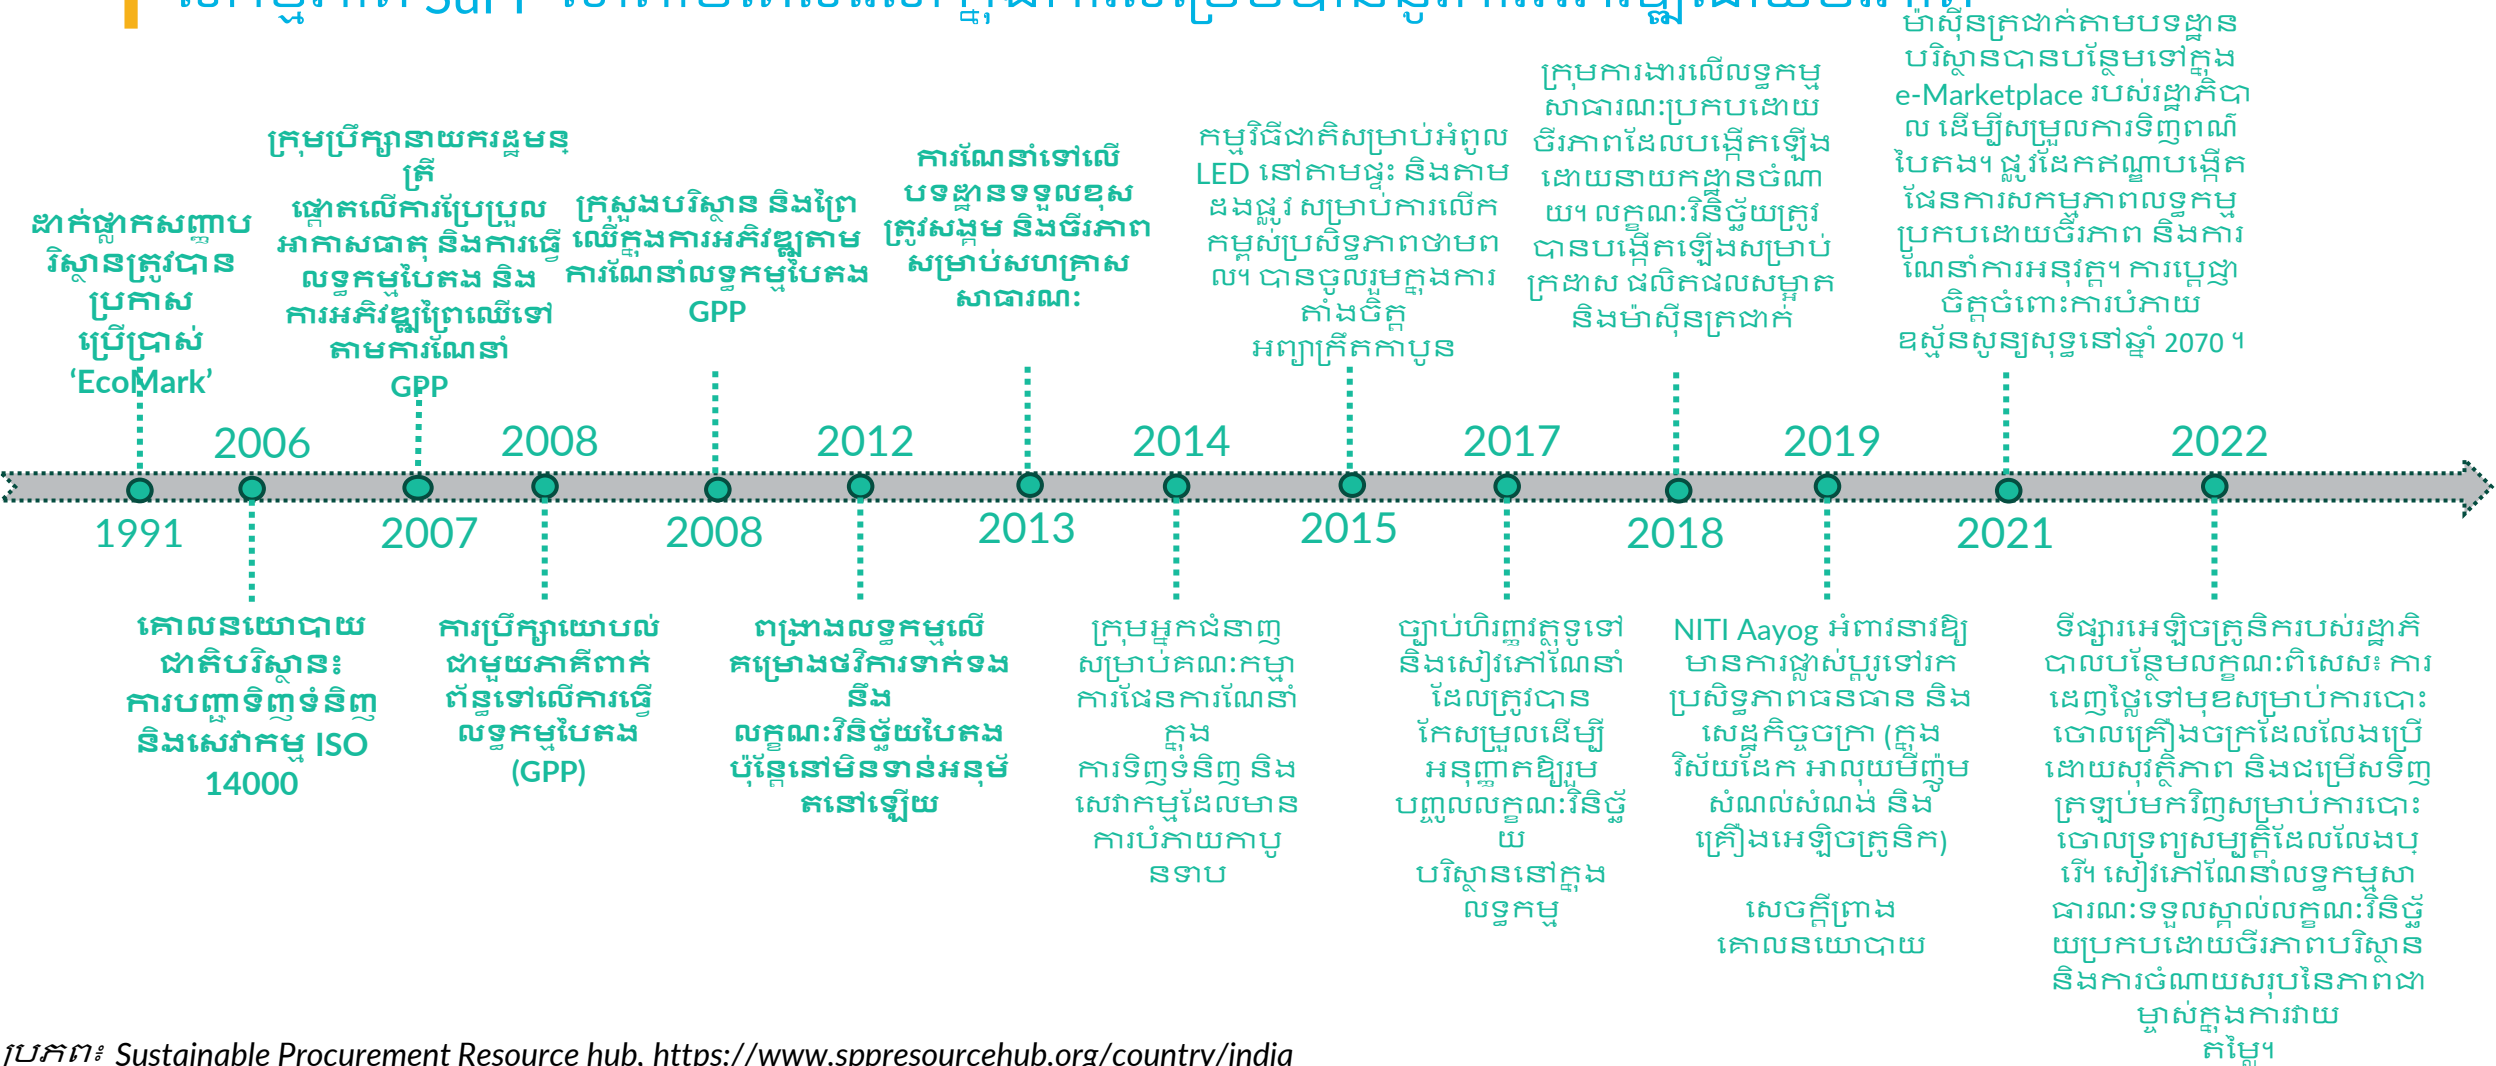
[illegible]

ដាក់ផ្លាកសញ្ញាបរិស្ថានត្រូវបានប្រកាសប្រើប្រាស់ 'EcoMark'

1991

2006

គោលនយោបាយជាតិបរិស្ថាន៖ ការបញ្ជាទិញទំនិញ និងសេវាកម្ម ISO 14000

ក្រុមប្រឹក្សានាយករដ្ឋមន្ត្រី ផ្តោតលើការប្រែប្រួលអាកាសធាតុ និងការធ្វើលទ្ធកម្មបៃតង និងការអភិវឌ្ឍព្រៃឈើទៅតាមការណែនាំ GPP

2007

2008

ការប្រឹក្សាយោបល់ជាមួយភាគីពាក់ព័ន្ធទៅលើការធ្វើលទ្ធកម្មបៃតង (GPP)

ក្រសួងបរិស្ថាន និងព្រៃឈើក្នុងការអភិវឌ្ឍតាមការណែនាំលទ្ធកម្មបៃតង GPP

2008

2012

ពង្រាងលទ្ធកម្មលើគម្រោងថវិការទាក់ទងនឹងលក្ខណៈវិនិច្ឆ័យបៃតង ប៉ុន្តែនៅមិនទាន់អនុម័តនៅឡើយ

ការណែនាំទៅលើបទដ្ឋានទទួលខុសត្រូវសង្គម និងចីរភាពសម្រាប់សហគ្រាសសាធារណៈ

2013

2014

ក្រុមអ្នកជំនាញសម្រាប់គណៈកម្មាការផែនការណែនាំក្នុងការទិញទំនិញ និងសេវាកម្មដែលមានការបំភាយកាបូនទាប

កម្មវិធីជាតិសម្រាប់អំពូល LED នៅតាមផ្ទះ និងតាមដងផ្លូវ សម្រាប់ការលើកកម្ពស់ប្រសិទ្ធភាពថាមពល។ បានចូលរួមក្នុងការតាំងចិត្ត អព្យាក្រឹតកាបូន

2015

2017

ច្បាប់ហិរញ្ញវត្ថុទូទៅ និងសៀវភៅណែនាំដែលត្រូវបានកែសម្រួលដើម្បីអនុញ្ញាតឱ្យរួមបញ្ចូលលក្ខណៈវិនិច្ឆ័យ បរិស្ថាននៅក្នុងលទ្ធកម្ម

ក្រុមការងារលើលទ្ធកម្មសាធារណៈប្រកបដោយចីរភាពដែលបង្កើតឡើងដោយនាយកដ្ឋានចំណាយ។ លក្ខណៈវិនិច្ឆ័យត្រូវបានបង្កើតឡើងសម្រាប់ក្រដាស ផលិតផលសម្អាត និងម៉ាស៊ីនត្រជាក់

2018

2019

NITI Aayog អំពាវនាវឱ្យមានការផ្លាស់ប្តូរទៅរកប្រសិទ្ធភាពធនធាន និងសេដ្ឋកិច្ចចក្រា (ក្នុងវិស័យដែក អាលុយមីញ៉ូម សំណល់សំណង់ និងគ្រឿងអេឡិចត្រូនិក)

សេចក្តីព្រាងគោលនយោបាយ

ម៉ាស៊ីនត្រជាក់តាមបទដ្ឋានបរិស្ថានបានបន្ថែមទៅក្នុង e-Marketplace របស់រដ្ឋាភិបាល ដើម្បីសម្រួលការទិញពណ៌បៃតង។ ផ្លូវដែកតណ្ហាបង្កើតផែនការសកម្មភាពលទ្ធកម្មប្រកបដោយចីរភាព និងការណែនាំការអនុវត្ត។ ការប្តេជ្ញាចិត្តចំពោះការបំភាយឧស្ម័នសូន្យសុទ្ធនៅឆ្នាំ 2070 ។

2021

2022

ទីផ្សារអេឡិចត្រូនិករបស់រដ្ឋាភិបាលបន្ថែមលក្ខណៈពិសេស៖ ការដេញថ្លៃទៅមុខសម្រាប់ការបោះចោលគ្រឿងចក្រដែលលែងប្រើដោយសុវត្ថិភាព និងជម្រើសទិញត្រឡប់មកវិញសម្រាប់ការបោះចោលទ្រព្យសម្បត្តិដែលលែងប្រើ។ សៀវភៅណែនាំលទ្ធកម្មសាធារណៈទទួលស្គាល់លក្ខណៈវិនិច្ឆ័យប្រកបដោយចីរភាពបរិស្ថាន និងការចំណាយសរុបនៃភាពជាម្ចាស់ក្នុងការវាយតម្លៃ។

ប្រភព៖ Sustainable Procurement Resource hub. https://www.sppresourcehub.org/country/india